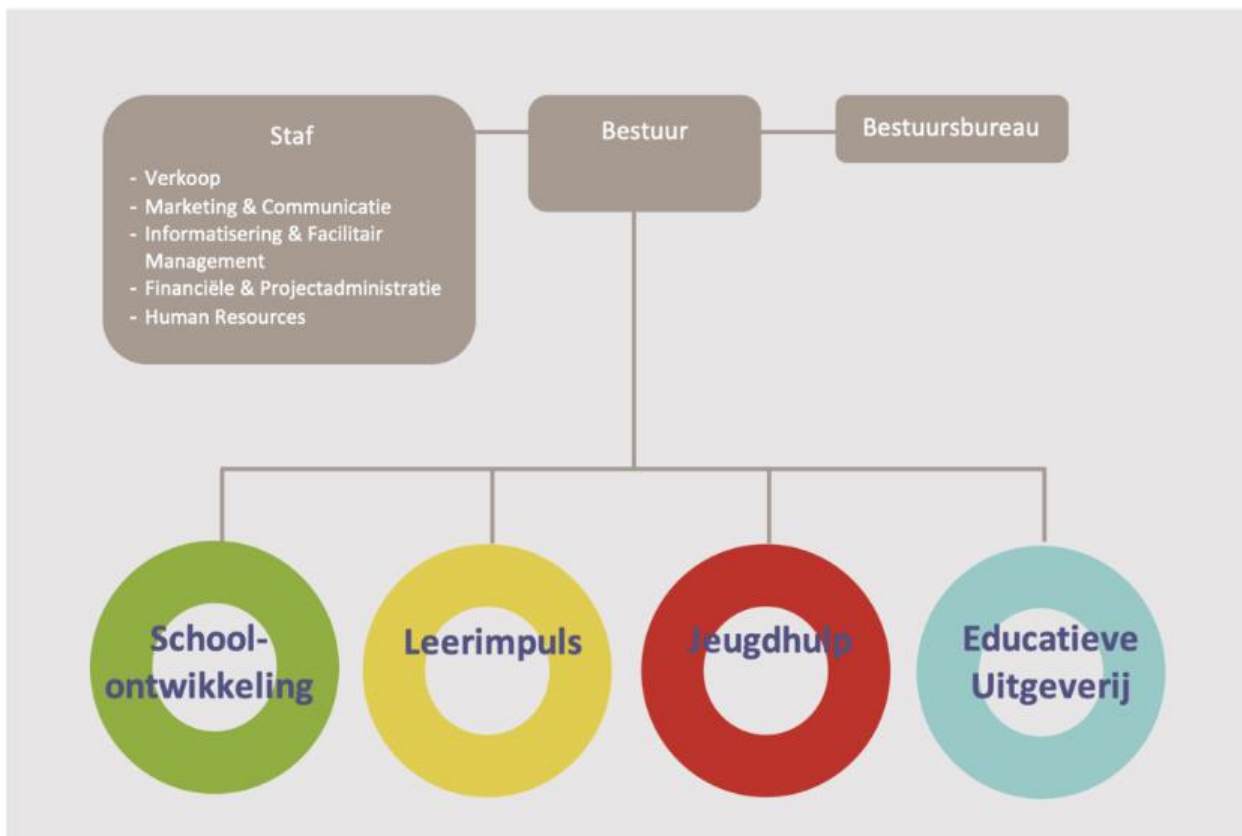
Staf
- Verkoop
- Marketing & Communicatie
- Informatisering & Facilitair Management
- Financiële & Projectadministratie
- Human Resources

Bestuur

Bestuursbureau

School-ontwikkeling

Leerimpuls

Jeugdhulp

Educatieve Uitgeverij